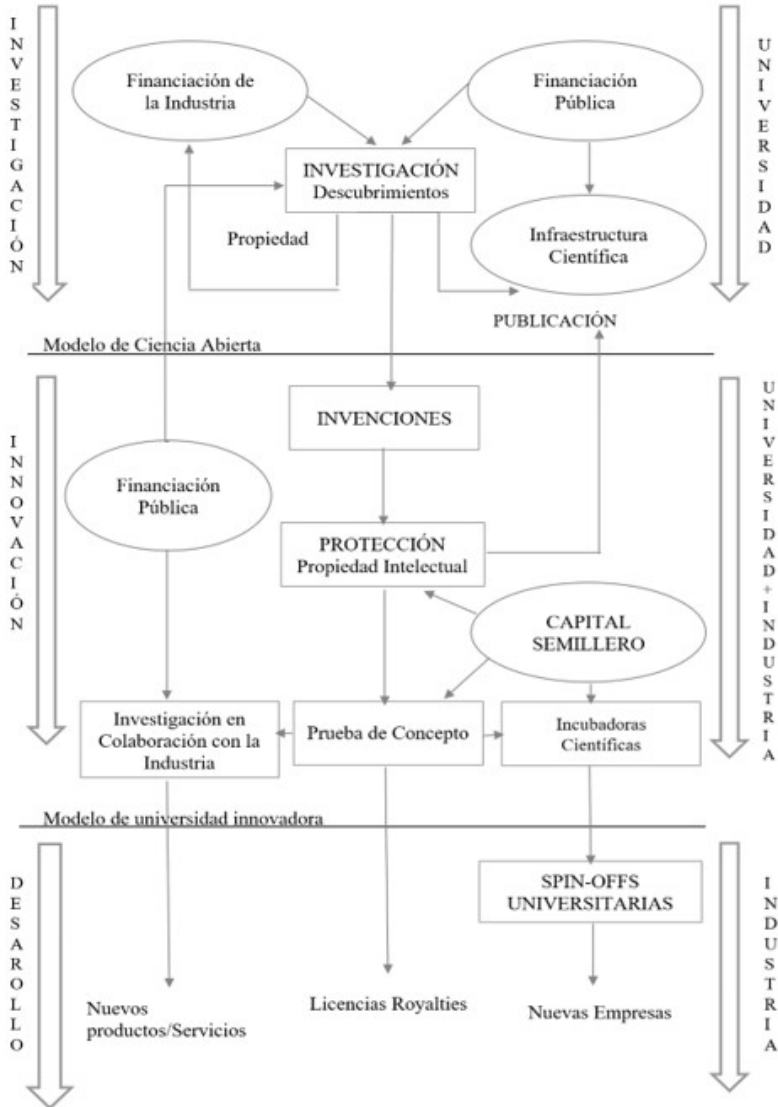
INVESTIGACIÓN

Financiación de la Industria

Financiación Pública

UNIVERSIDAD

INVESTIGACIÓN Descubrimientos

Propiedad

Infraestructura Científica

PUBLICACIÓN

Modelo de Ciencia Abierta

INNOVACIÓN

INVENCIONES

UNIVERSIDAD+INDUSTRIA

Financiación Pública

PROTECCIÓN Propiedad Intelectual

CAPITAL SEMILLERO

Investigación en Colaboración con la Industria

Prueba de Concepto

Incubadoras Científicas

Modelo de universidad innovadora

DESAROLLO

SPIN-OFFS UNIVERSITARIAS

INDUSTRIA

Nuevos productos/Servicios

Licencias Royalties

Nuevas Empresas